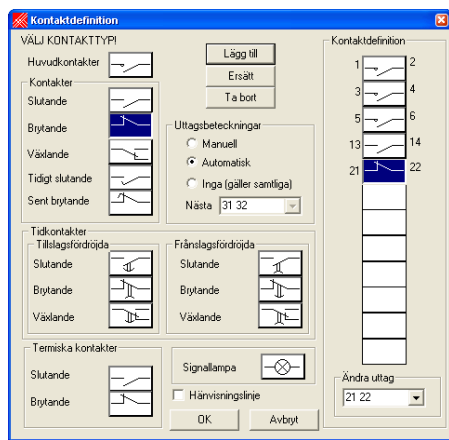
Kontaktdefinition

VÄLJ KONTAKTTYP!

Huvudkontakter

Kontakter
Slutande
Brytande
Växlande
Tidigt slutande
Sent brytande

Lägg till
Ersätt
Ta bort

Uttagsbeteckningar
Manuell
Automatisk
Inga (gäller samtliga)
Nästa 31 32

Tidkontakter
Tillslagsfördröjda
Slutande
Brytande
Växlande

Frånslagsfördröjda
Slutande
Brytande
Växlande

Termiska kontakter
Slutande
Brytande

Signallampa

Hänvisningslinje

OK
Avbryt

Kontaktdefinition
1 2
3 4
5 6
13 14
21 22

Ändra uttag
21 22